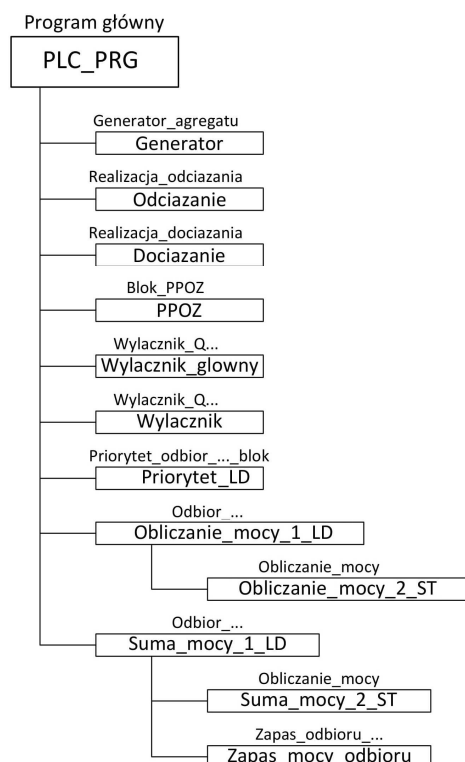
Program główny

PLC_PRG

Generator_agregatu
Generator

Realizacja_odciazania
Odciazanie

Realizacja_dociazania
Dociazanie

Blok_PPOZ
PPOZ

Wylacznik_Q...
Wylacznik_glowny

Wylacznik_Q...
Wylacznik

Priorytet_odbior_..._blok
Priorytet_LD

Odbior_...
Obliczanie_mocy_1_LD

Obliczanie_mocy
Obliczanie_mocy_2_ST

Odbior_...
Suma_mocy_1_LD

Obliczanie_mocy
Suma_mocy_2_ST

Zapas_odbioru_...
Zapas_mocy_odbioru